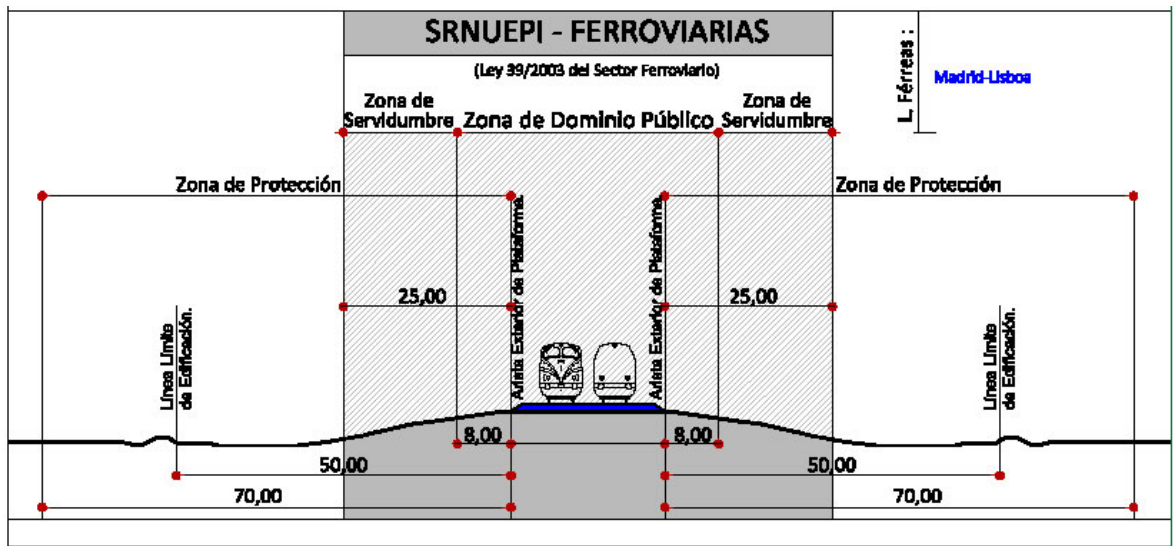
SRNUEPI - FERROVIARIAS

(Ley 39/2003 del Sector Ferroviario)

L. Férreas :

Madrid-Lisboa

Zona de Servidumbre

Zona de Dominio Público

Zona de Servidumbre

Zona de Protección

Zona de Protección

Arista Exterior de Plataforma.

Arista Exterior de Plataforma.

25,00

25,00

Línea Límite de Edificación.

Línea Límite de Edificación.

8,00

8,00

50,00

50,00

70,00

70,00